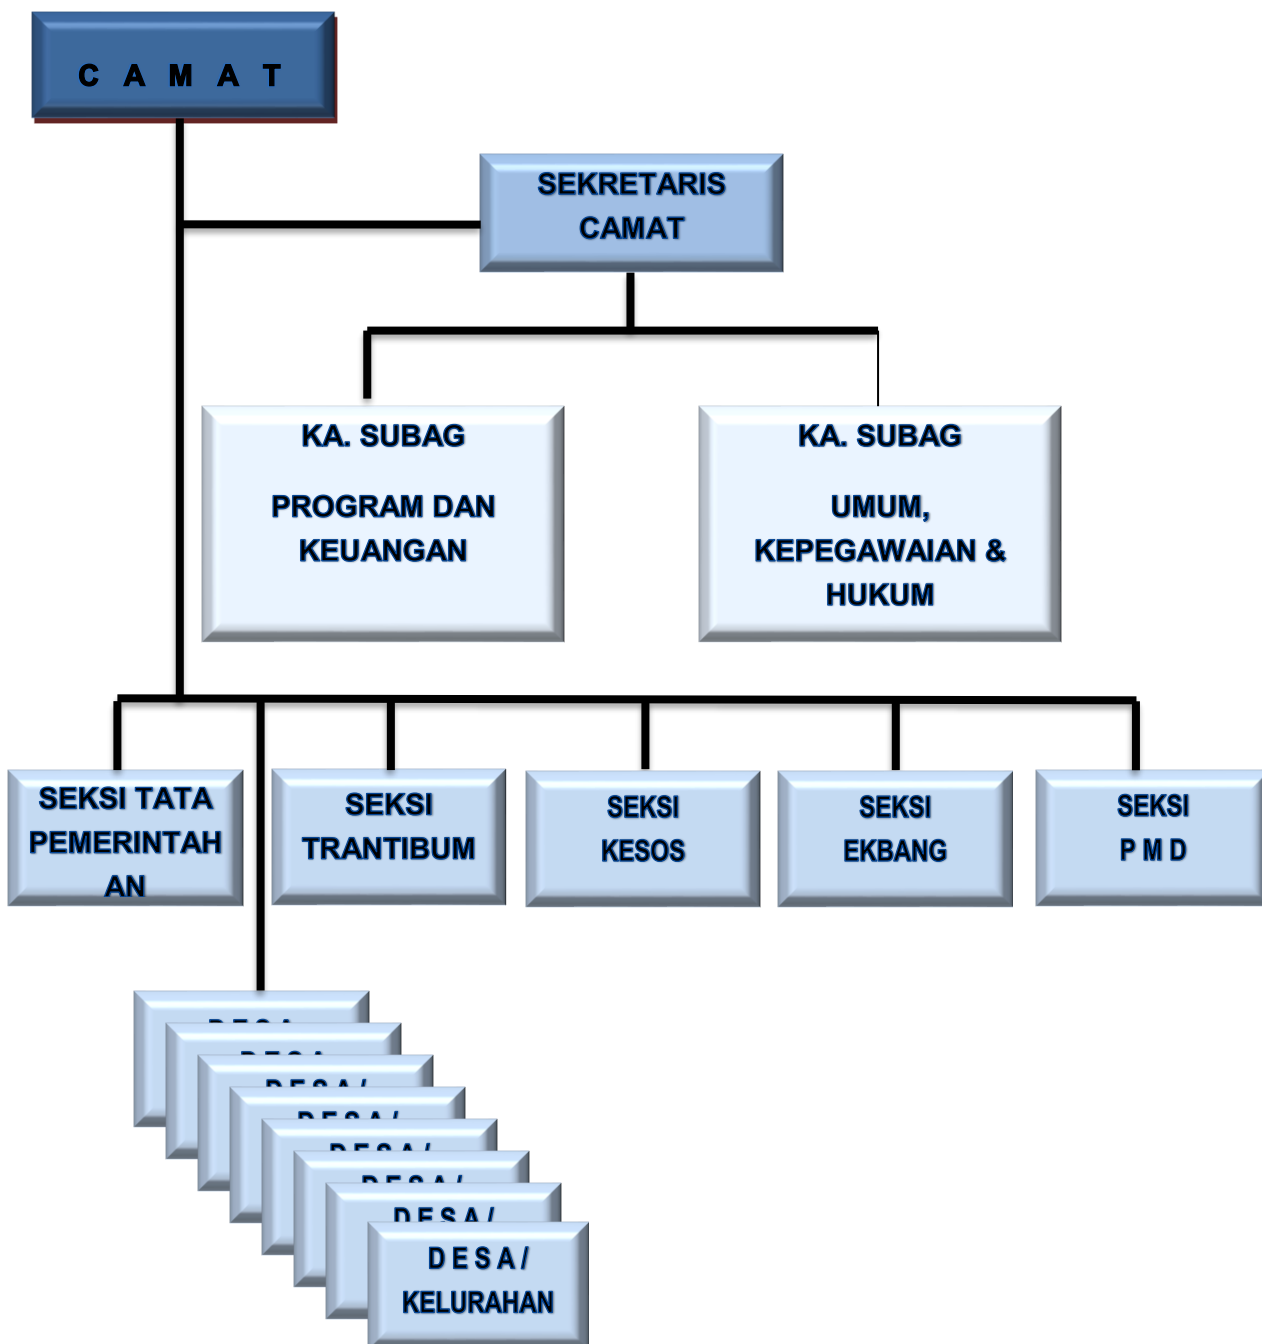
C A M A T

SEKRETARIS CAMAT

KA. SUBAG

PROGRAM DAN KEUANGAN

KA. SUBAG

UMUM, KEPEGAWAIAN & HUKUM

SEKSI TATA PEMERINTAHAN

SEKSI TRANTIBUM

SEKSI KESOS

SEKSI EKBANG

SEKSI P M D

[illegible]

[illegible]

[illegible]

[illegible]

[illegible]

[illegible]

D E S A /

D E S A / KELURAHAN